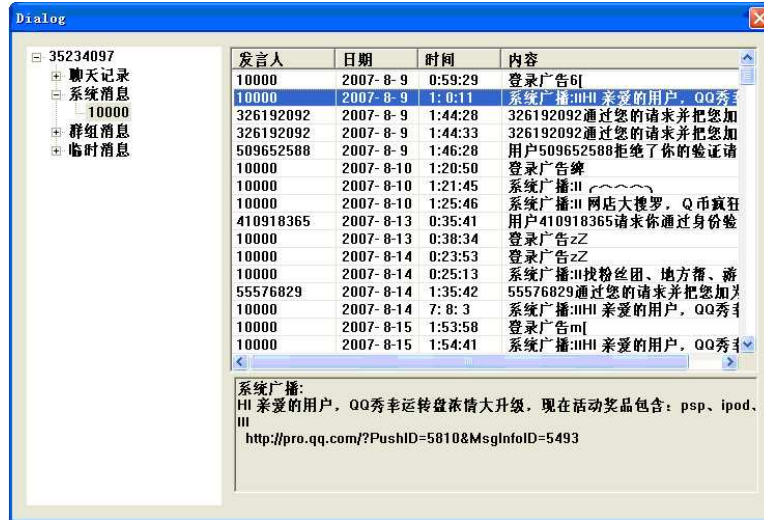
Dialog

35234097
聊天记录
系统消息
10000
群组消息
临时消息

| 发言人 | 日期 | 时间 | 内容 |
|---|---|---|---|
| 10000 | 2007-8-9 | 0:59:29 | 登录广告6[ |
| 10000 | 2007-8-9 | 1:0:11 | 系统广播:IIHI 亲爱的用户，QQ秀幸 |
| 326192092 | 2007-8-9 | 1:44:28 | 326192092通过您的请求并把您加 |
| 326192092 | 2007-8-9 | 1:44:33 | 326192092通过您的请求并把您加 |
| 509652588 | 2007-8-9 | 1:46:28 | 用户509652588拒绝了你的验证请 |
| 10000 | 2007-8-10 | 1:20:50 | 登录广告繂 |
| 10000 | 2007-8-10 | 1:21:45 | 系统广播:II |
| 10000 | 2007-8-10 | 1:25:46 | 系统广播:II 网店大搜罗，Q币疯狂 |
| 410918365 | 2007-8-13 | 0:35:41 | 用户410918365请求你通过身份验 |
| 10000 | 2007-8-13 | 0:38:34 | 登录广告zZ |
| 10000 | 2007-8-14 | 0:23:53 | 登录广告zZ |
| 10000 | 2007-8-14 | 0:25:13 | 系统广播:II找粉丝团、地方帮、游 |
| 55576829 | 2007-8-14 | 1:35:42 | 55576829通过您的请求并把您加关 |
| 10000 | 2007-8-14 | 7:8:3 | 系统广播:IIHI 亲爱的用户，QQ秀幸 |
| 10000 | 2007-8-15 | 1:53:58 | 登录广告m[ |
| 10000 | 2007-8-15 | 1:54:41 | 系统广播:IIHI 亲爱的用户，QQ秀幸 |

系统广播:
HI 亲爱的用户，QQ秀幸运转盘激情大升级，现在活动奖品包含：psp、ipod、
III
http://pro.qq.com/?PushID=5810&MsgInfoID=5493